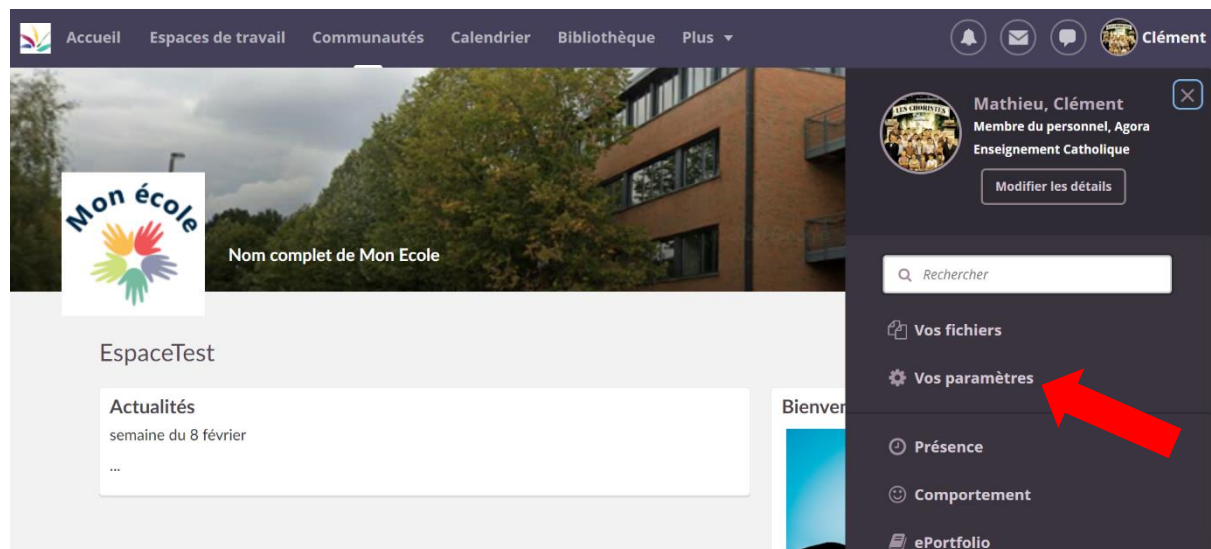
Accueil Espaces de travail Communautés Calendrier Bibliothèque Plus

Clément

Mon école

Nom complet de Mon Ecole

EspaceTest

Actualités

semaine du 8 février

...

Bienven

LES CHORISTES

Mathieu, Clément

Membre du personnel, Agora Enseignement Catholique

Modifier les détails

Rechercher

Vos fichiers

Vos paramètres

Présence

Comportement

ePortfolio